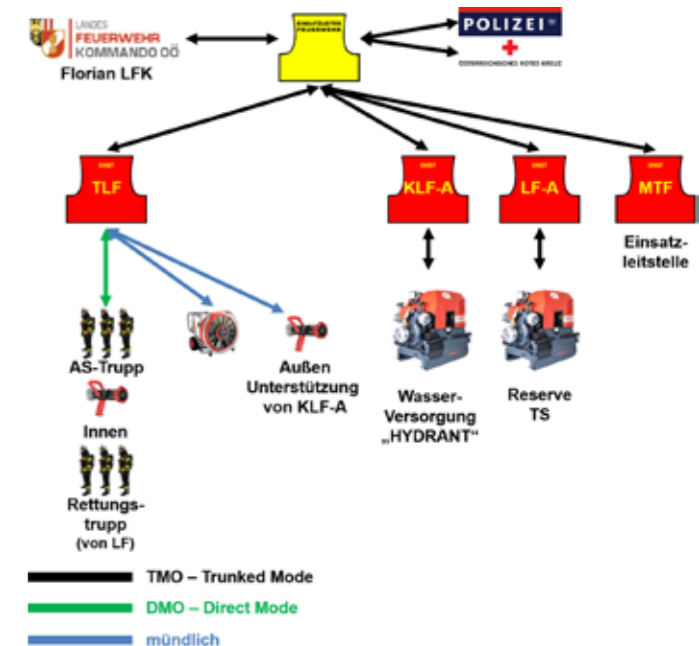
LANDES FEUERWEHR KOMMANDO OÖ
Florian LFK

EINSATZLEITER FEUERWEHR

POLIZEI

ÖSTERREICHISCHES ROTES KREUZ

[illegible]
TLF

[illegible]
KLF-A

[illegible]
LF-A

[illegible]
MTF

Einsatzleitstelle

AS-Trupp

Innen

Rettungstrupp
(von LF)

Außen Unterstützung von KLF-A

Wasser-Versorgung „HYDRANT"

Reserve TS

TMO – Trunked Mode
DMO – Direct Mode
mündlich